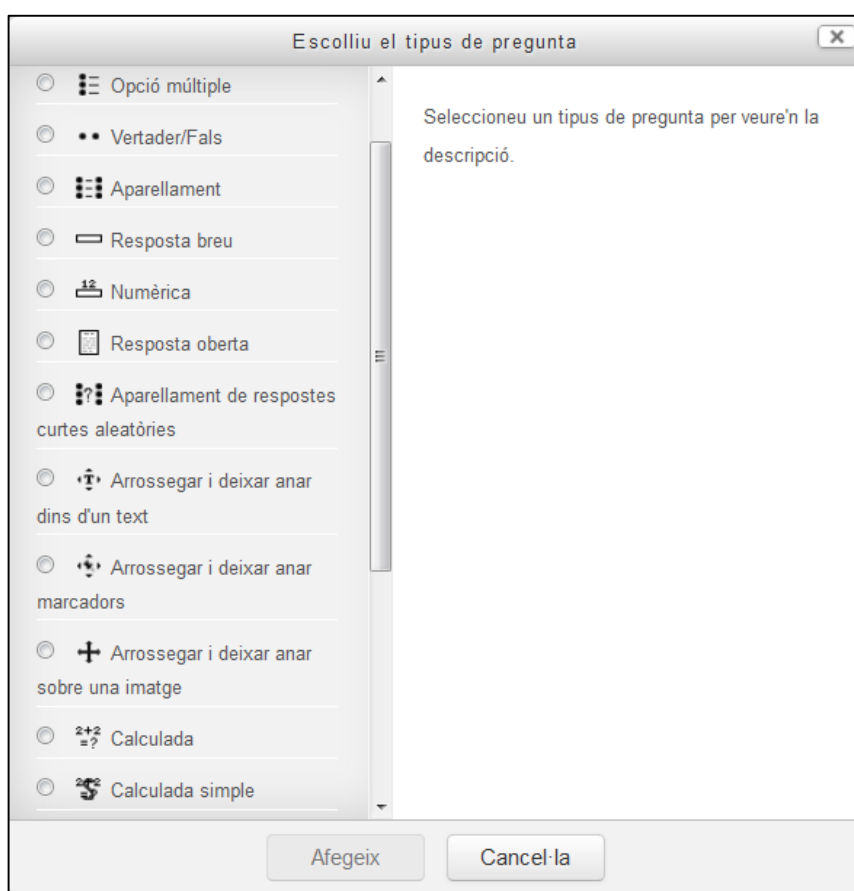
Escolliu el tipus de pregunta

Opció múltiple

Vertader/Fals

Aparellament

Resposta breu

Numèrica

Resposta oberta

Aparellament de respostes curtes aleatòries

Arrossegar i deixar anar dins d'un text

Arrossegar i deixar anar marcadors

Arrossegar i deixar anar sobre una imatge

Calculada

Calculada simple

Seleccioneu un tipus de pregunta per veure'n la descripció.

Afegeix

Cancel·la